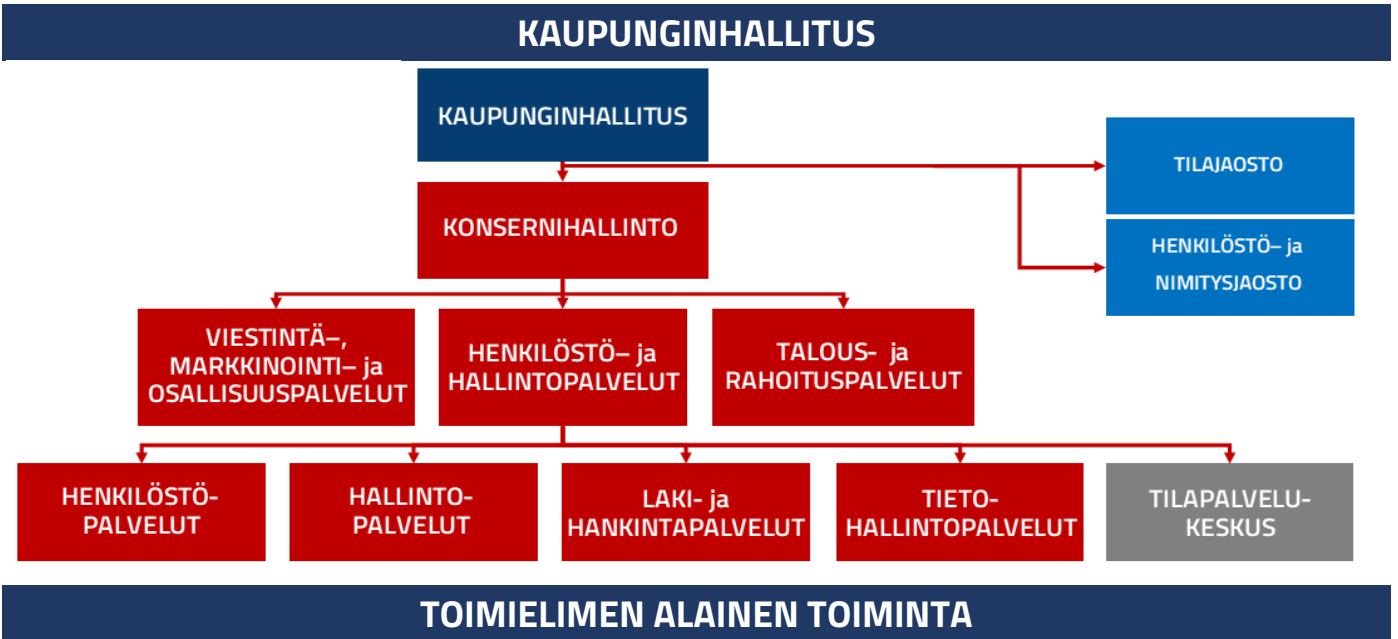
KAUPUNGINHALLITUS

KAUPUNGINHALLITUS

TILAJAOSTO

HENKILÖSTÖ– ja NIMITYSJAOSTO

KONSERNIHALLINTO

VIESTINTÄ–, MARKKINOINTI– ja OSALLISUUSPALVELUT

HENKILÖSTÖ– ja HALLINTOPALVELUT

TALOUS- ja RAHOITUSPALVELUT

HENKILÖSTÖPALVELUT

HALLINTOPALVELUT

LAKI- ja HANKINTAPALVELUT

TIETOHALLINTOPALVELUT

TILAPALVELUKESKUS

TOIMIELIMEN ALAINEN TOIMINTA